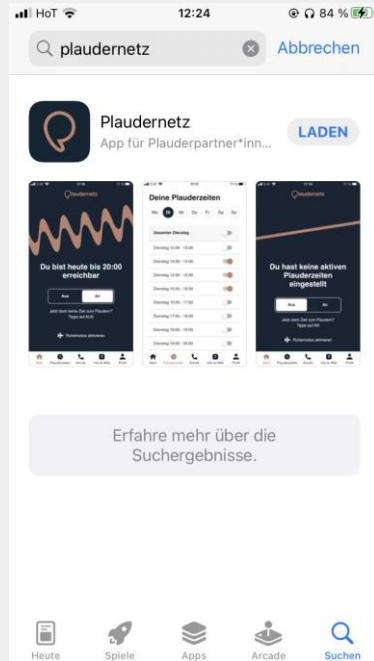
HoT 12:24 84 %

plaudernetz Abbrechen

Plaudernetz
App für Plauderpartner*inn...
LADEN

Plaudernetz
Du bist heute bis 20:00 erreichbar
Aus An

Deine Plauderzeiten
Mo Di Mi Do Fr Sa So
Dienstag 10:00 - 11:00
Dienstag 11:00 - 12:00
Dienstag 12:00 - 13:00
Dienstag 13:00 - 14:00
Dienstag 14:00 - 15:00
Dienstag 15:00 - 16:00
Dienstag 16:00 - 17:00
Dienstag 17:00 - 18:00
Dienstag 18:00 - 19:00
Dienstag 19:00 - 20:00

Plaudernetz
Du hast keine aktiven Plauderzeiten eingestellt
Aus An

Erfahre mehr über die Suchergebnisse.

Heute Spiele Apps Arcade Suchen